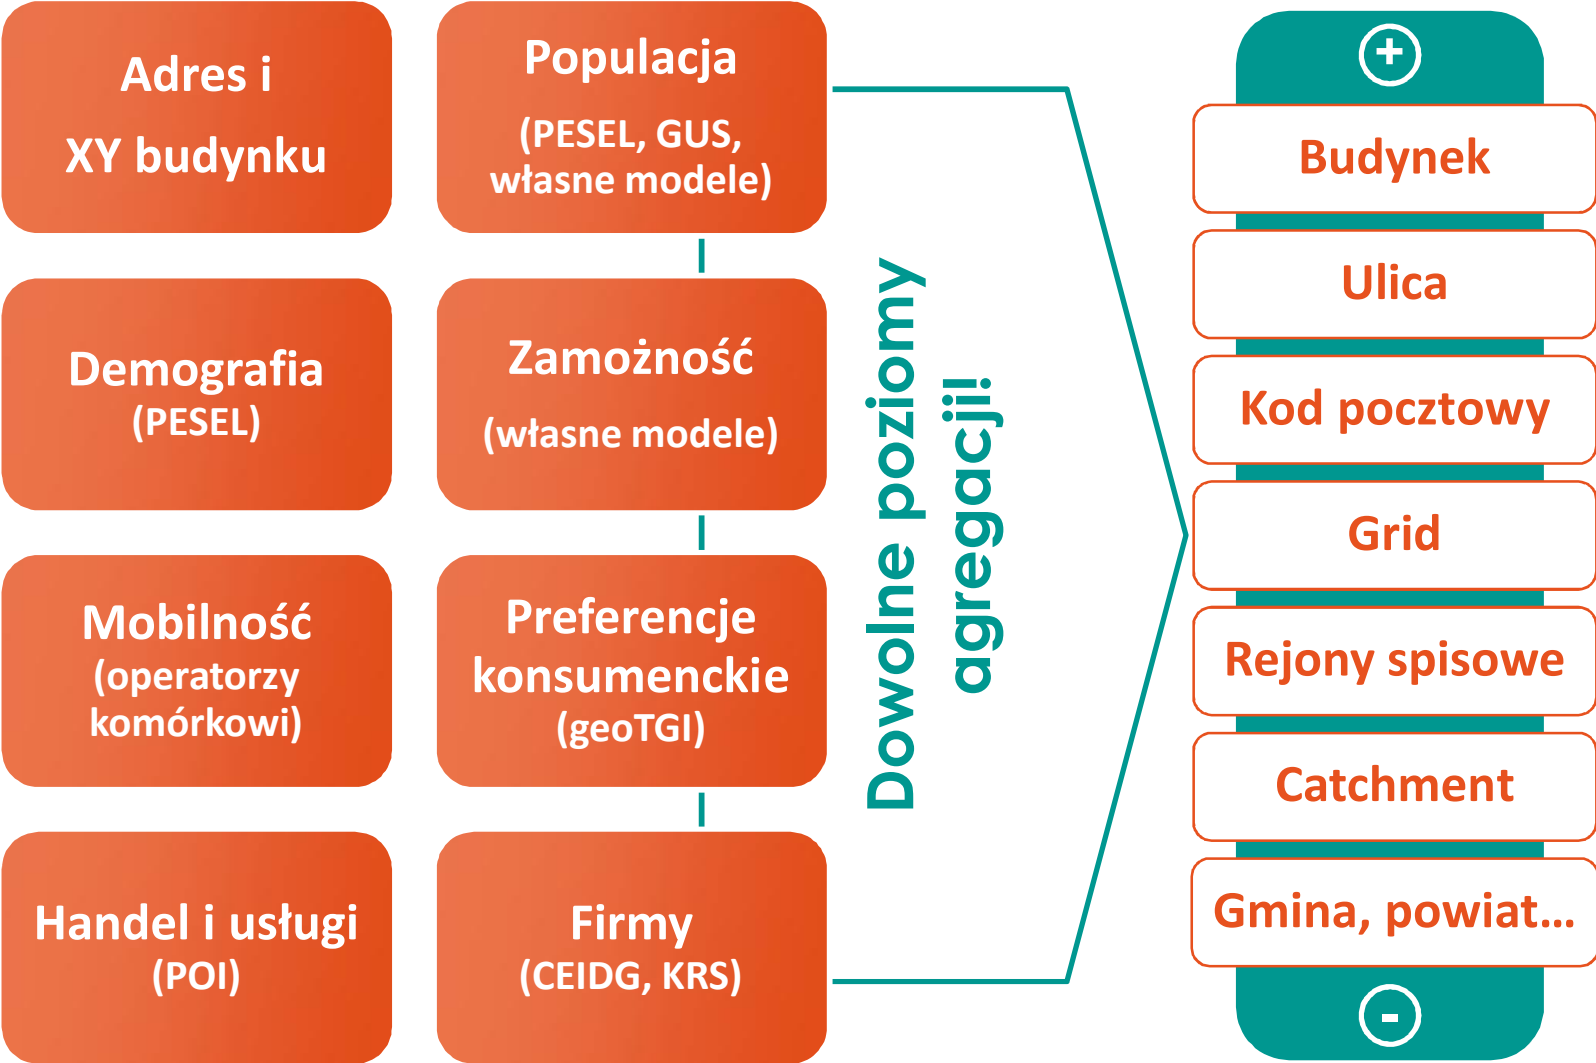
Adres i
XY budynku

Populacja
(PESEL, GUS, własne modele)

Demografia
(PESEL)

Zamożność
(własne modele)

Mobilność
(operatorzy komórkowi)

Preferencje konsumenckie
(geoTGI)

Handel i usługi
(POI)

Firmy
(CEIDG, KRS)

Dowolne poziomy agregacji!

+

Budynek

Ulica

Kod pocztowy

Grid

Rejony spisowe

Catchment

Gmina, powiat…

-